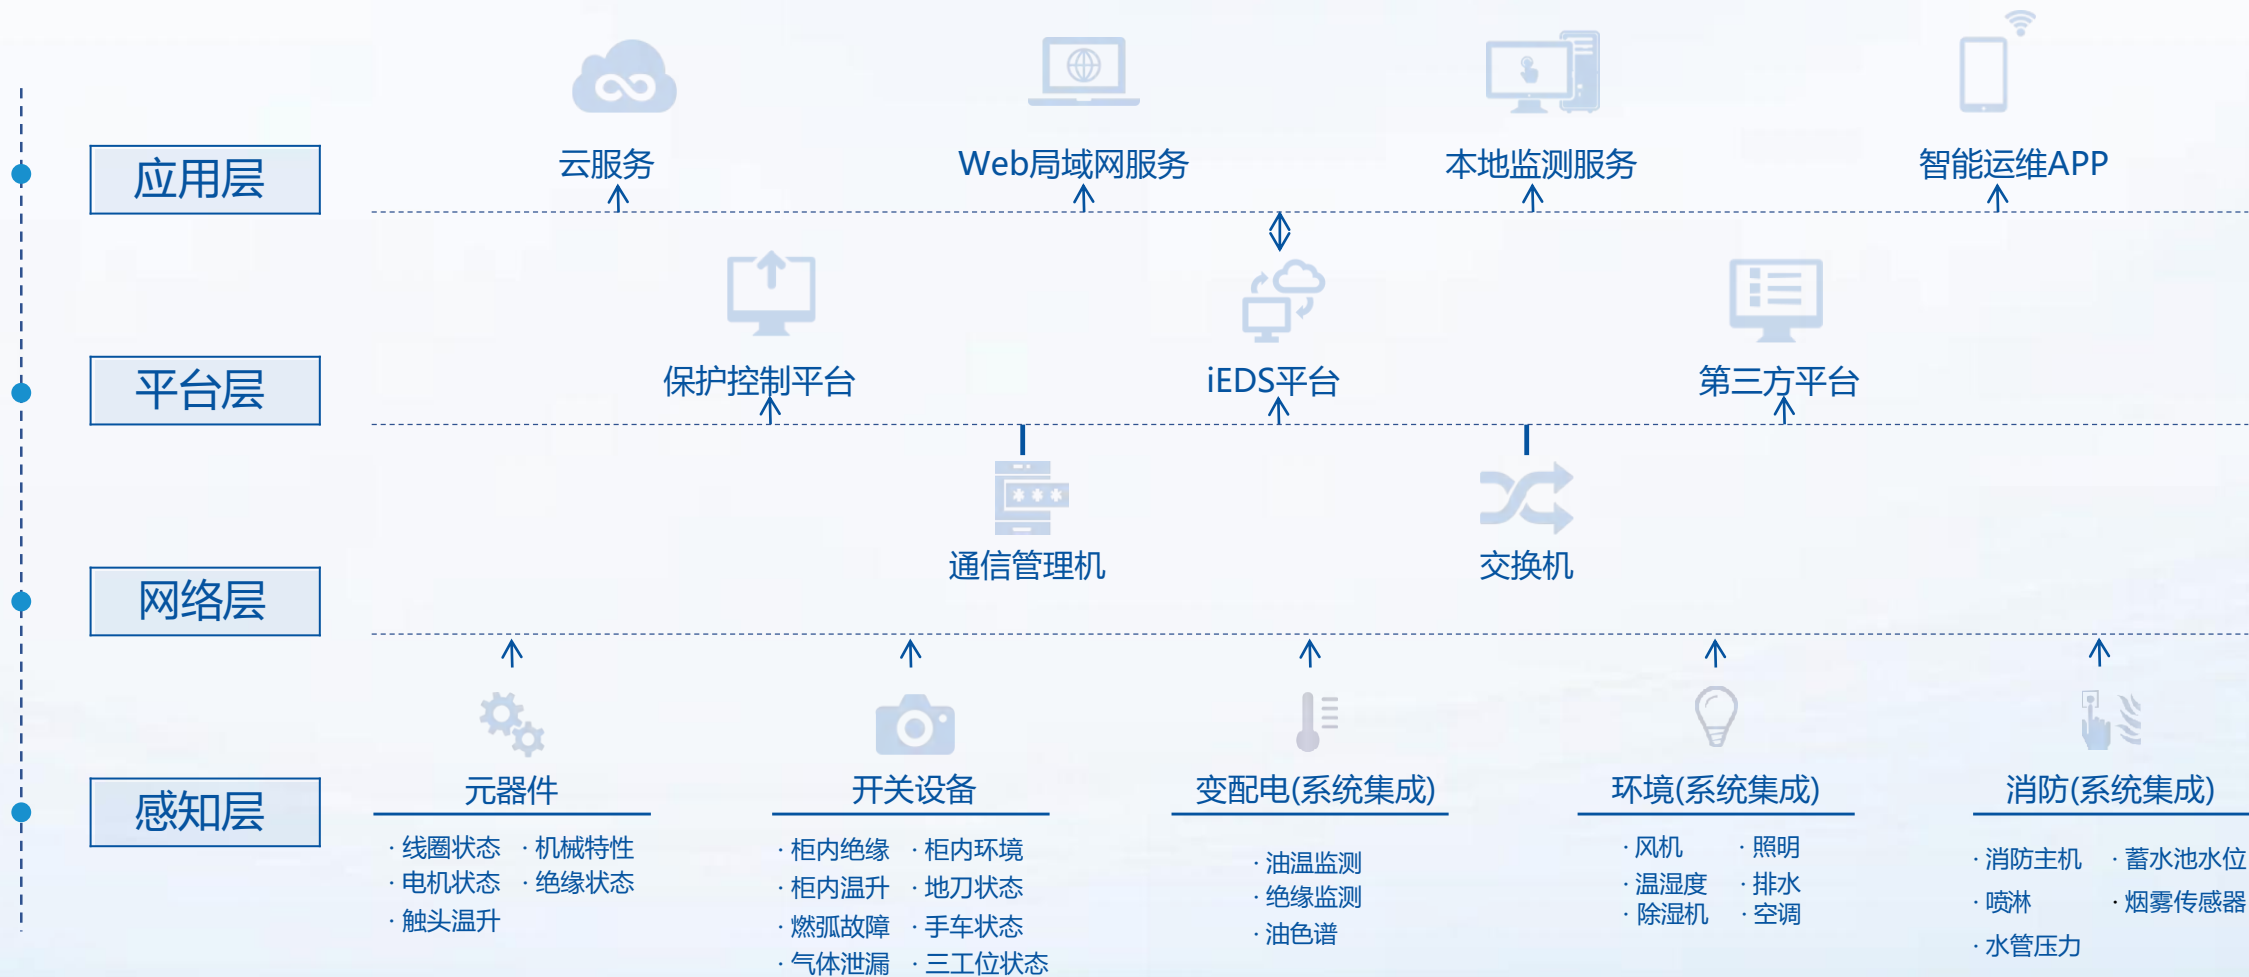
应用层

云服务

Web局域网服务

本地监测服务

智能运维APP

平台层

保护控制平台

iEDS平台

第三方平台

网络层

通信管理机

交换机

感知层

元器件

· 线圈状态 · 机械特性
· 电机状态 · 绝缘状态
· 触头温升

开关设备

· 柜内绝缘 · 柜内环境
· 柜内温升 · 地刀状态
· 燃弧故障 · 手车状态
· 气体泄漏 · 三工位状态

变配电(系统集成)

· 油温监测
· 绝缘监测
· 油色谱

环境(系统集成)

· 风机 · 照明
· 温湿度 · 排水
· 除湿机 · 空调

消防(系统集成)

· 消防主机 · 蓄水池水位
· 喷淋 · 烟雾传感器
· 水管压力